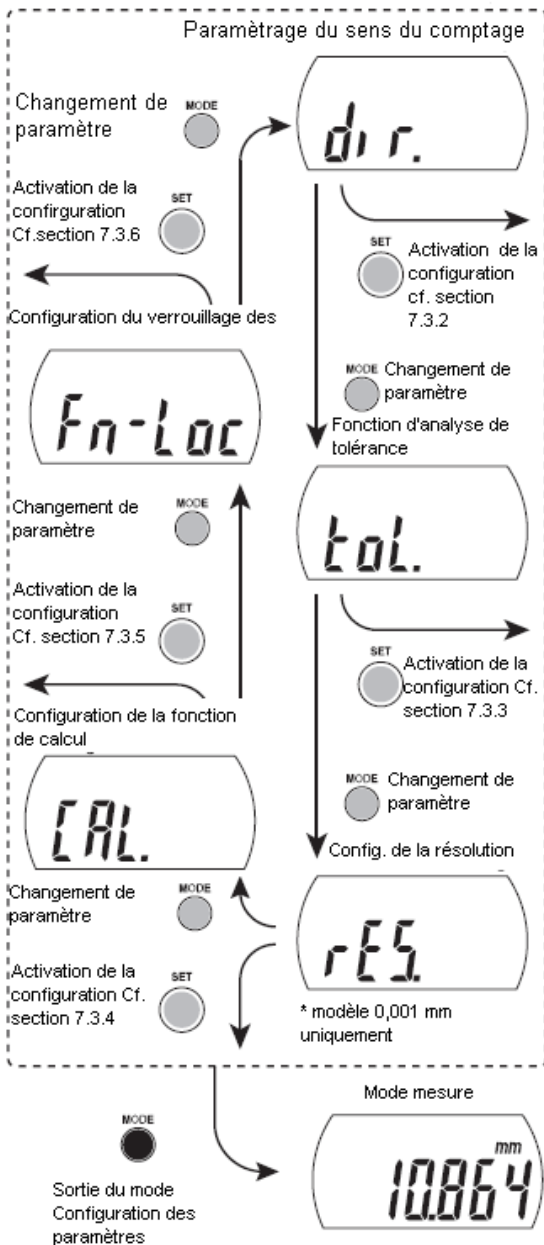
Paramètrage du sens du comptage

Changement de paramètre

MODE

dir.

Activation de la confirguration Cf.section 7.3.6

SET

SET

Activation de la configuration cf. section 7.3.2

Configuration du verrouillage des

MODE

Changement de paramètre

Fn-Loc

Fonction d'analyse de tolérance

Changement de paramètre

MODE

tol.

Activation de la configuration Cf. section 7.3.5

SET

SET

Activation de la configuration Cf. section 7.3.3

Configuration de la fonction de calcul

MODE

Changement de paramètre

CAL.

Config. de la résolution

Changement de paramètre

MODE

rES.

Activation de la configuration Cf. section 7.3.4

SET

* modèle 0,001 mm uniquement

Mode mesure

MODE

mm

10.864

Sortie du mode Configuration des paramètres